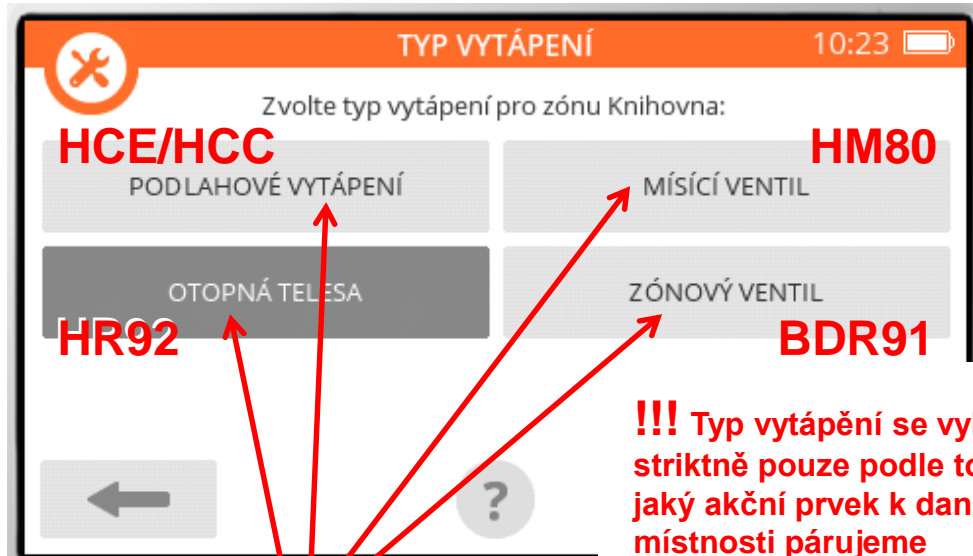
TYP VYTÁPENÍ 10:23

Zvolte typ vytápení pro zónu Knihovna:

HCE/HCC

PODLAHOVÉ VYTÁPENÍ

HM80

MÍSÍCÍ VENTIL

OTOPNÁ TELESA

HR92

ZÓNOVÝ VENTIL

BDR91

!!! Typ vytápění se vy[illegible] striktně pouze podle to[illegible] jaký akční prvek k dan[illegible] místnosti párujeme

?